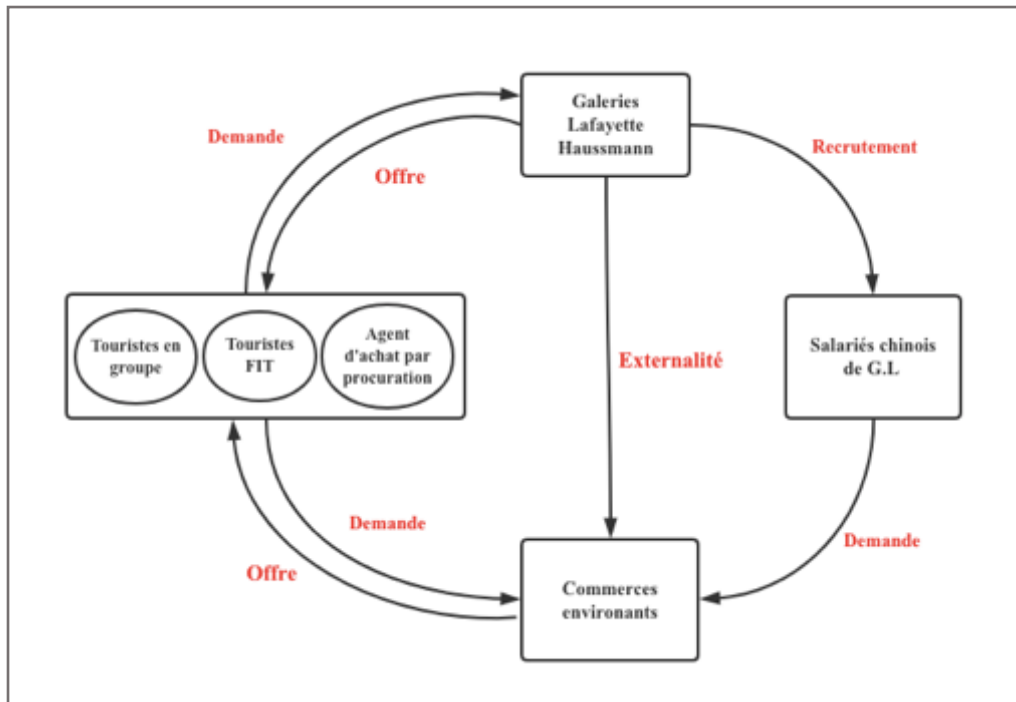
Galeries Lafayette Haussmann

Demande

Offre

Recrutement

Touristes en groupe

Touristes FIT

Agent d'achat par procuration

Externalité

Salariés chinois de G.L

Demande

Demande

Offre

Commerces environants